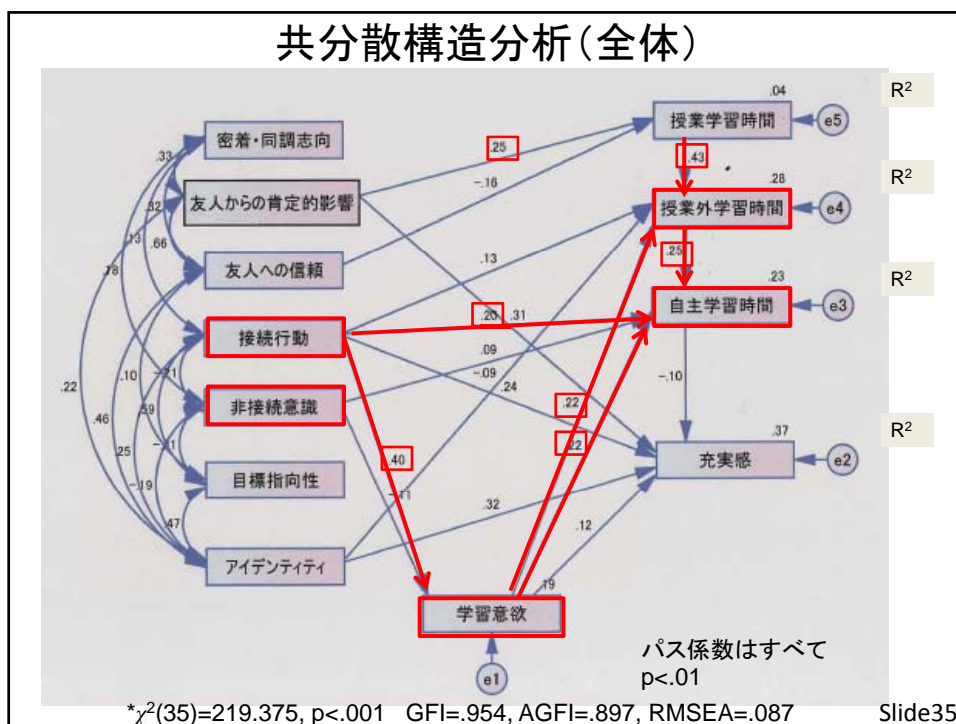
共分散構造分析(全体)

$R^2$

$R^2$

$R^2$

$R^2$

密着・同調志向

友人からの肯定的影響

友人への信頼

接続行動

非接続意識

目標指向性

アイデンティティ

学習意欲

授業学習時間

授業外学習時間

自主学習時間

充実感

e5

e4

e3

e2

e1

.04

.28

.23

.37

.33

.32

.66

.13

.18

.22

.10

-.21

.46

.59

.25

-.11

-.19

.47

.25

-.16

.13

.20

.31

.09

-.09

.24

.43

.25

-.10

.22

.22

.40

-.11

.32

.12

.19

パス係数はすべて p<.01

$^*\chi^2$(35)=219.375, p<.001 GFI=.954, AGFI=.897, RMSEA=.087

Slide35